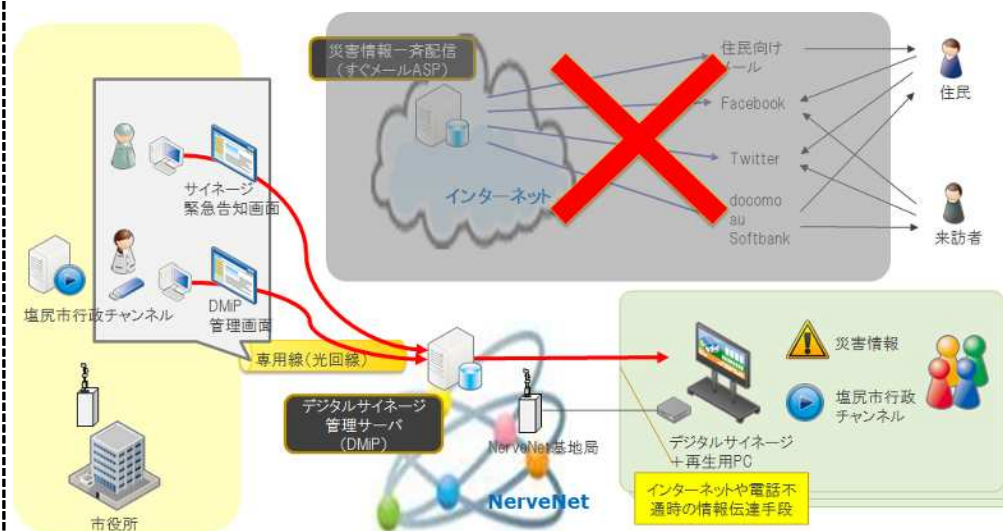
災害情報一斉配信
（すぐメールASP）

住民向け
メール

Facebook

Twitter

docomo
au
Softbank

住民

来訪者

インターネット

サイネージ
緊急告知画面

DMiP
管理画面

塩尻市行政チャンネル

専用線（光回線）

デジタルサイネージ
管理サーバ
（DMiP）

NerveNet基地局

NerveNet

災害情報

塩尻市行政
チャンネル

デジタルサイネージ
＋再生用PC

インターネットや電話不通時の情報伝達手段

市役所